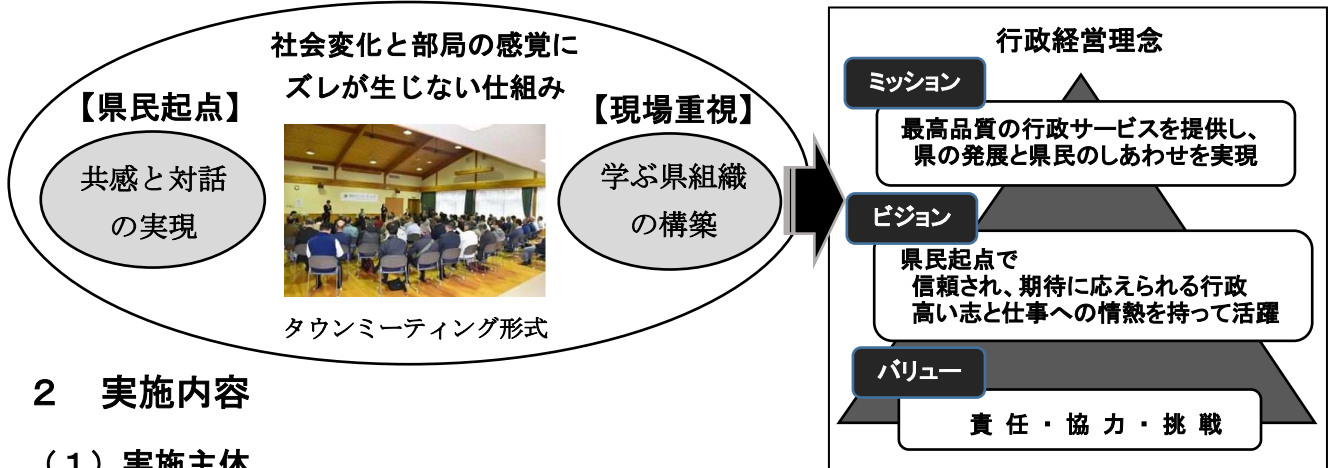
社会変化と部局の感覚にズレが生じない仕組み

【県民起点】

共感と対話の実現

【現場重視】

学ぶ県組織の構築

タウンミーティング形式

行政経営理念

ミッション

最高品質の行政サービスを提供し、県の発展と県民のしあわせを実現

ビジョン

県民起点で
信頼され、期待に応えられる行政
高い志と仕事への情熱を持って活躍

バリュー

責 任 ・ 協 力 ・ 挑 戦

２　実施内容

（１）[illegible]